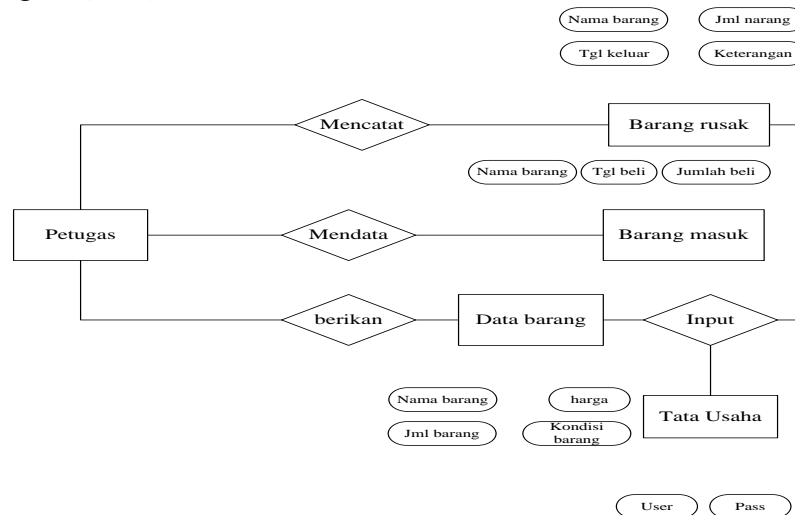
Nama barang
Jml narang
Tgl keluar
Keterangan
Mencatat
Barang rusak
Nama barang
Tgl beli
Jumlah beli
Petugas
Mendata
Barang masuk
berikan
Data barang
Input
Nama barang
harga
Tata Usaha
Jml barang
Kondisi barang
User
Pass